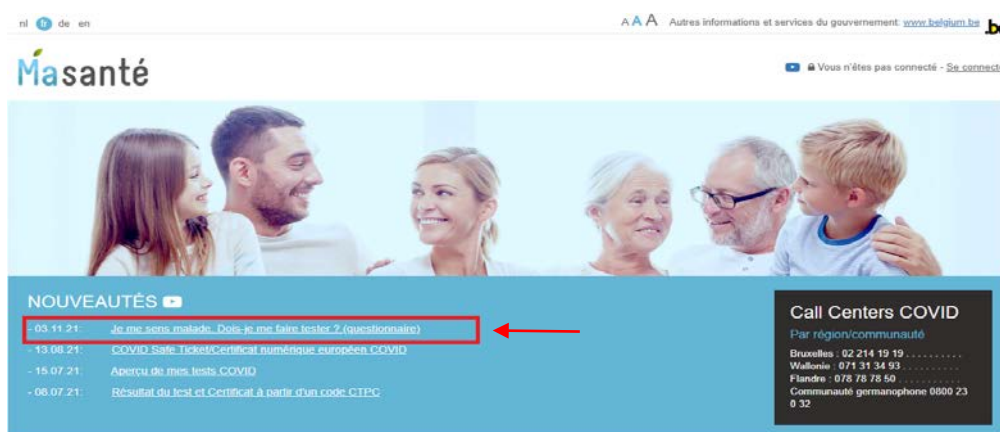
nl fr de en

A A A Autres informations et services du gouvernement: www.belgium.be .be

Masanté

Vous n'êtes pas connecté - Se connecte

NOUVEAUTÉS

- 03.11.21: Je me sens malade. Dois-je me faire tester ? (questionnaire)
- 13.08.21: COVID Safe Ticket/Certificat numérique européen COVID
- 15.07.21: Aperçu de mes tests COVID
- 08.07.21: Résultat du test et Certificat à partir d'un code CTPC

Call Centers COVID

Par région/communauté

Bruxelles : 02 214 19 19 . . . . . . . . . .
Wallonie : 071 31 34 93 . . . . . . . . . .
Flandre : 078 78 78 50 . . . . . . . . . .
Communauté germanophone 0800 23 0 32